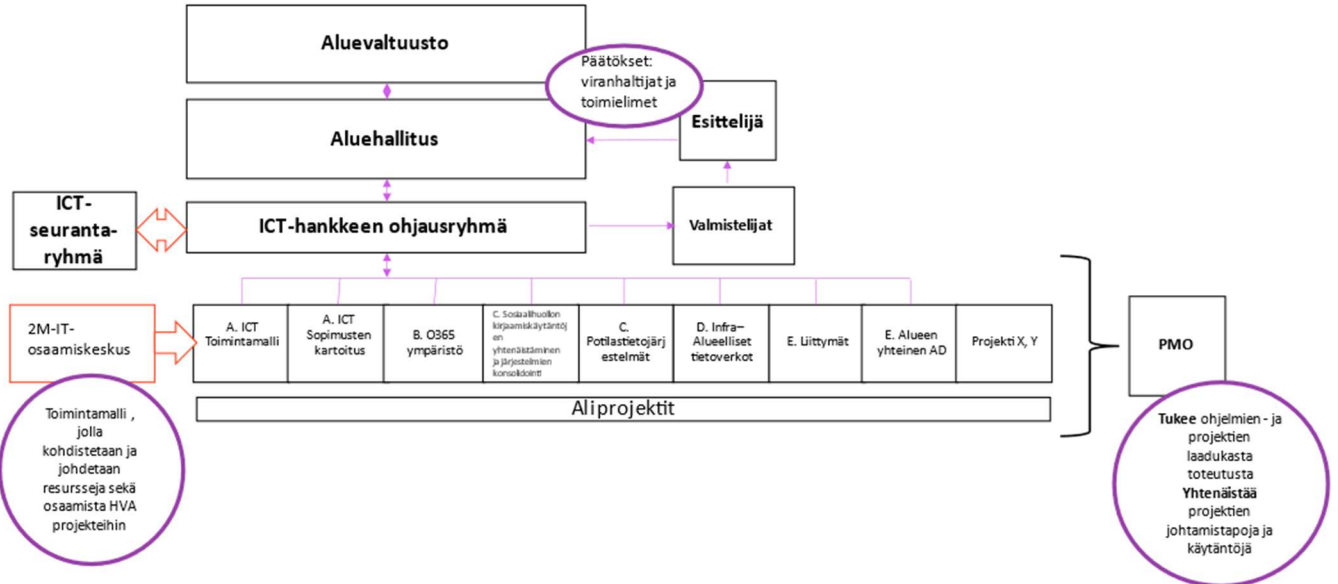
Aluevaltuusto

Päätökset: viranhaltijat ja toimielimet

Aluehallitus

Esittelijä

ICT-seurantaryhmä

ICT-hankkeen ohjausryhmä

Valmistelijat

2M-IT-osaamiskeskus

A. ICT Toimintamalli

A. ICT Sopimusten kartoitus

B. O365 ympäristö

C. Sosiaalihuollon kirjaamiskäytäntöjen yhtenäistäminen ja järjestelmien konsolidointi

C. Potilastietojärjestelmät

D. Infra– Alueelliset tietoverkot

E. Liittymät

E. Alueen yhteinen AD

Projekti X, Y

PMO

Aliprojektit

Toimintamalli , jolla kohdistetaan ja johdetaan resursseja sekä osaamista HVA projekteihin

**Tukee** ohjelmien - ja projektien laadukasta toteutusta **Yhtenäistää** projektien johtamistapoja ja käytäntöjä